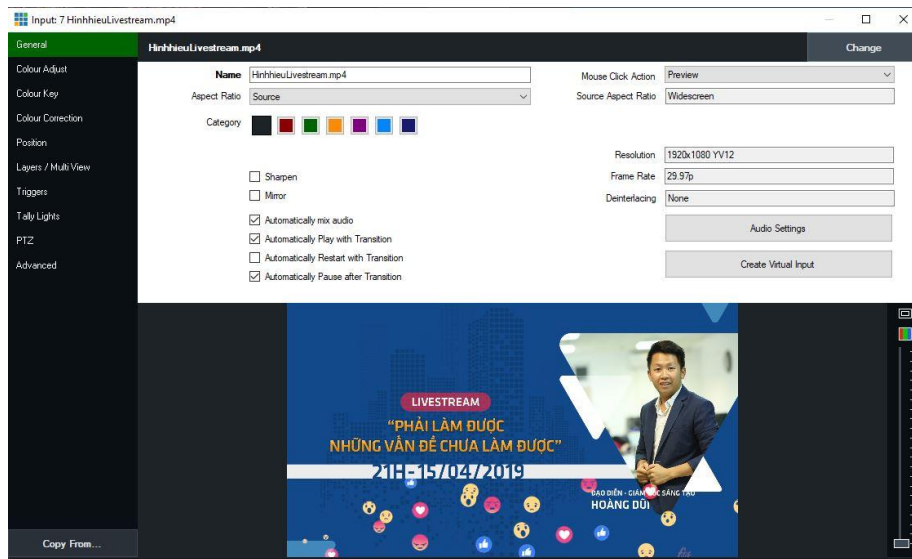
Input: 7 HinhhieuLivestream.mp4

General
Colour Adjust
Colour Key
Colour Correction
Position
Layers / Multi View
Triggers
Tally Lights
PTZ
Advanced

Copy From...

HinhhieuLivestream.mp4

Change

Name HinhhieuLivestream.mp4
Aspect Ratio Source
Category

Sharpen
Mirror
Automatically mix audio
Automatically Play with Transition
Automatically Restart with Transition
Automatically Pause after Transition

Mouse Click Action Preview
Source Aspect Ratio Widescreen

Resolution 1920x1080 YV12
Frame Rate 29.97p
Deinterlacing None

Audio Settings

Create Virtual Input

LIVESTREAM
"PHẢI LÀM ĐƯỢC
NHỮNG VẤN ĐỀ CHƯA LÀM ĐƯỢC"
21H - 15/04/2019

ĐẠO DIỄN - GIÁM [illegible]C SÁNG TẠO
HOÀNG DŨI